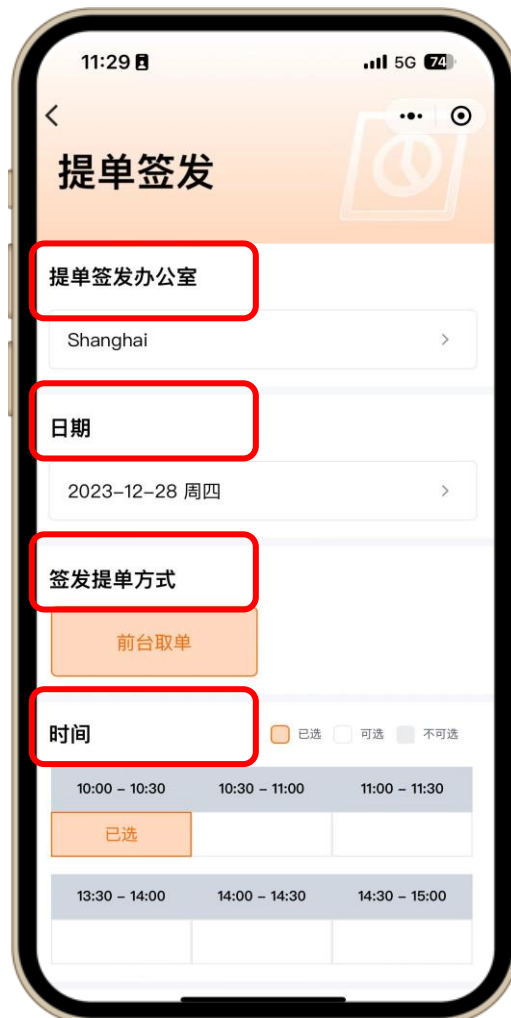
11:29

5G 74

提单签发

提单签发办公室

Shanghai

日期

2023-12-28 周四

签发提单方式

前台取单

时间

已选 可选 不可选

| 10:00 – 10:30 | 10:30 – 11:00 | 11:00 – 11:30 |
|---|---|---|
| 已选 | | |

| 13:30 – 14:00 | 14:00 – 14:30 | 14:30 – 15:00 |
|---|---|---|
| | | |